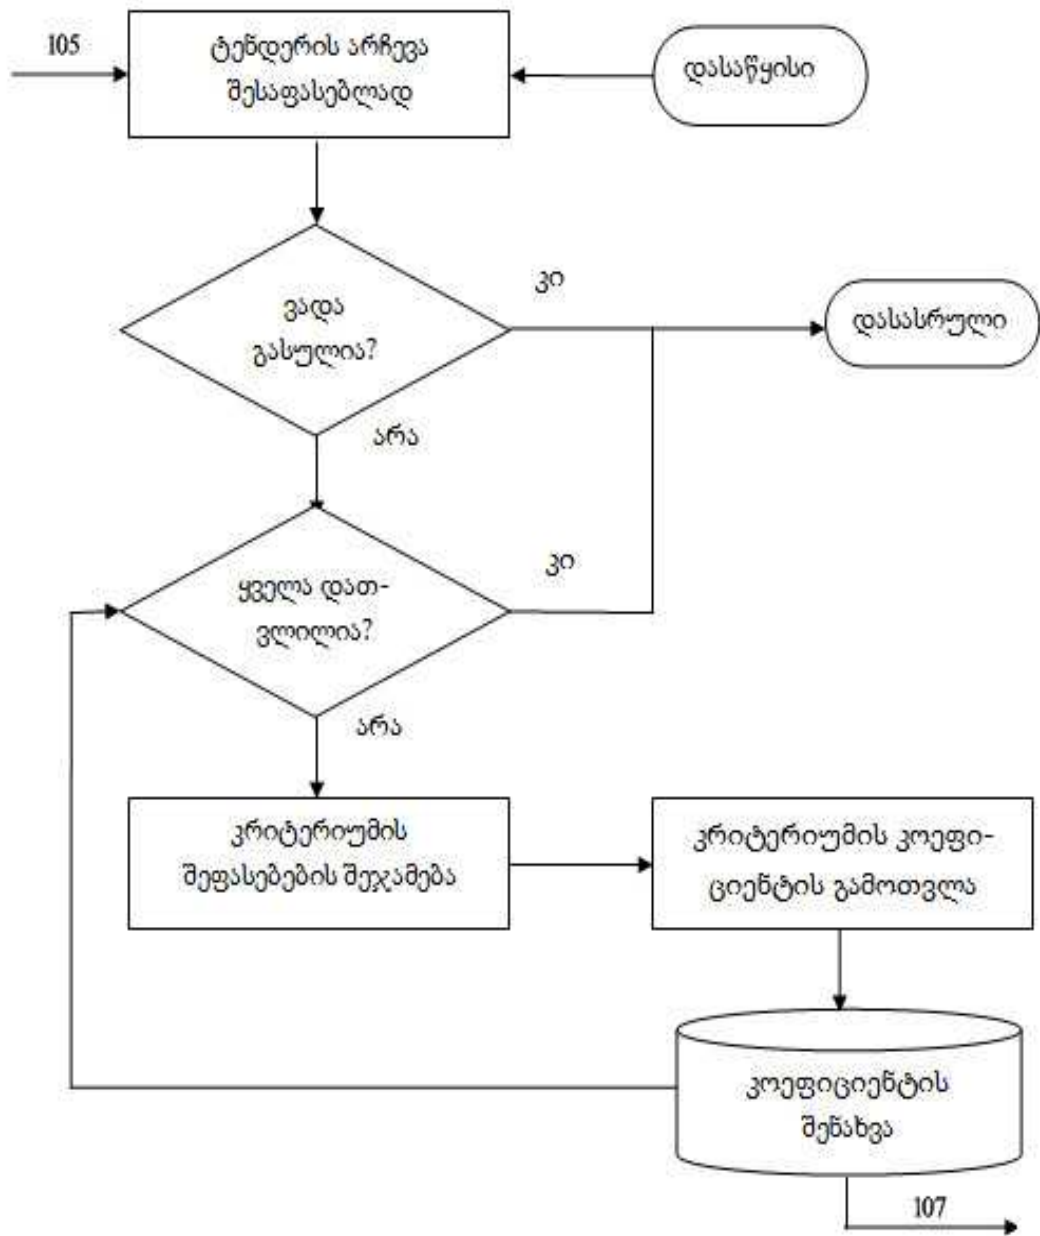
105

ტენდერის არჩევა შესაფასებლად

დასაწყისი

ვადა გასულია?

კი

დასასრული

არა

ყველა დათვლილია?

კი

არა

კრიტერიუმის შეფასებების შეჯამება

კრიტერიუმის კოეფიციენტის გამოთვლა

კოეფიციენტის შენახვა

107